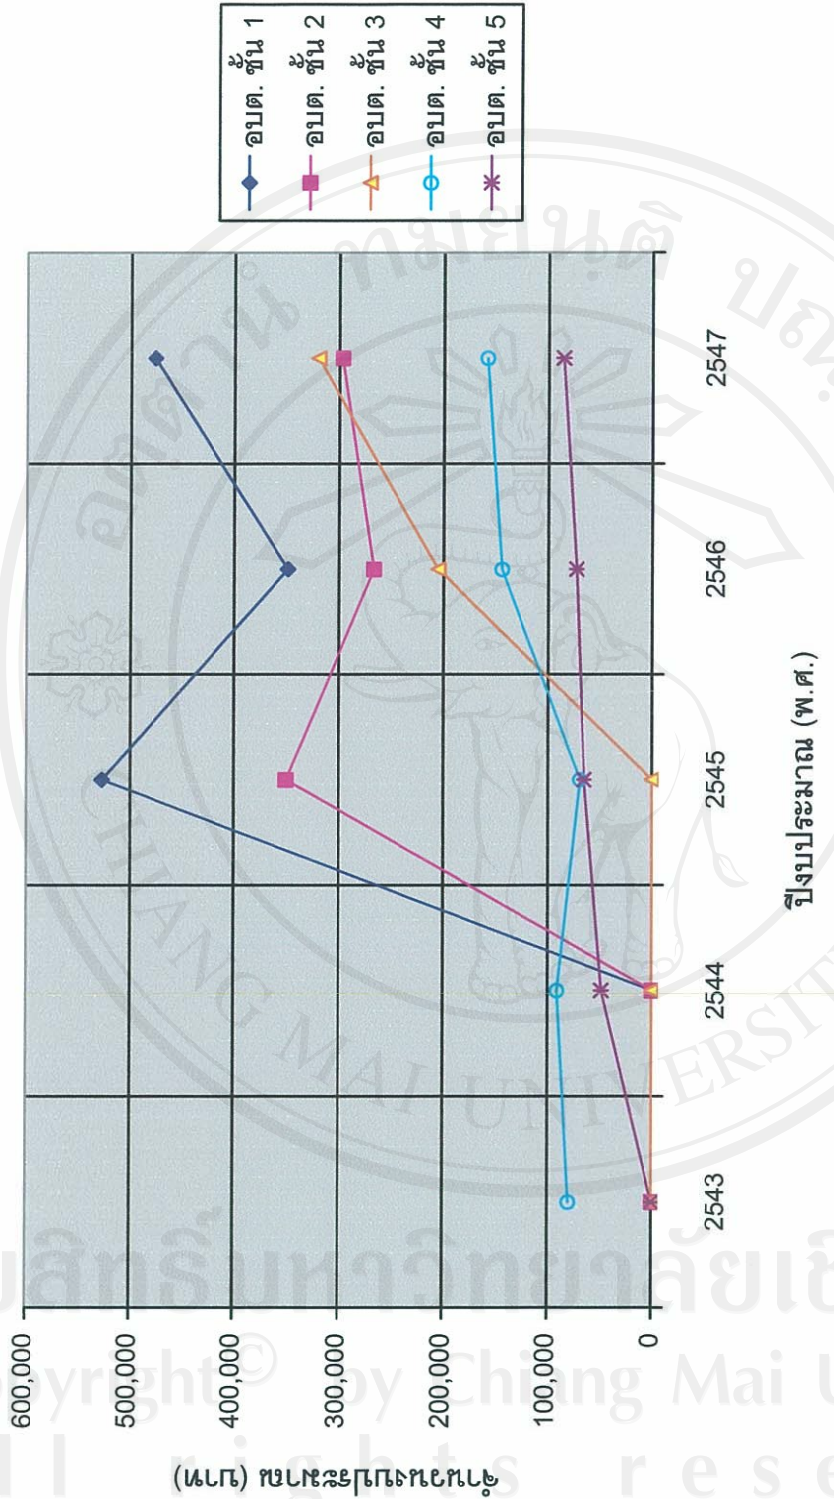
อบต. ชั้น 1
อบต. ชั้น 2
อบต. ชั้น 3
อบต. ชั้น 4
อบต. ชั้น 5

600,000
500,000
400,000
300,000
200,000
100,000
0

รายจ่ายค่าครุภัณฑ์ (บาท)

2543
2544
2545
2546
2547

ปีงบประมาณ (พ.ศ.)

CHIANG MAI UNIVERSITY
ลิขสิทธิ์มหาวิทยาลัยเชียงใหม่
Copyright© by Chiang Mai University
All rights reserved